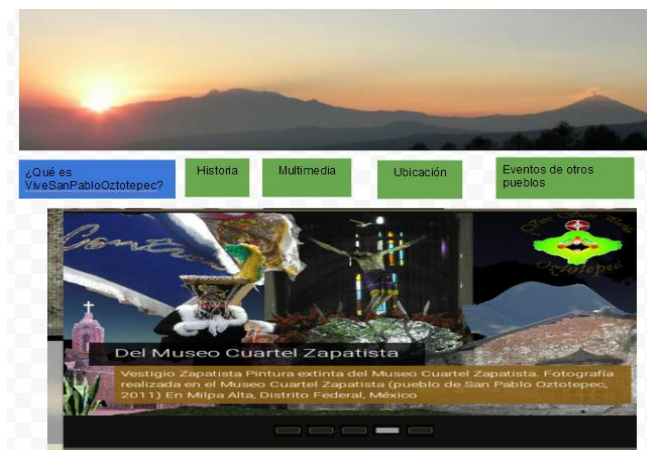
¿Qué es ViveSanPabloOztotepec?

Historia

Multimedia

Ubicación

Eventos de otros pueblos

Centro

Oztotepec

Del Museo Cuartel Zapatista

Vestigio Zapatista Pintura extinta del Museo Cuartel Zapatista. Fotografía realizada en el Museo Cuartel Zapatista (pueblo de San Pablo Oztotepec, 2011) En Milpa Alta, Distrito Federal, México